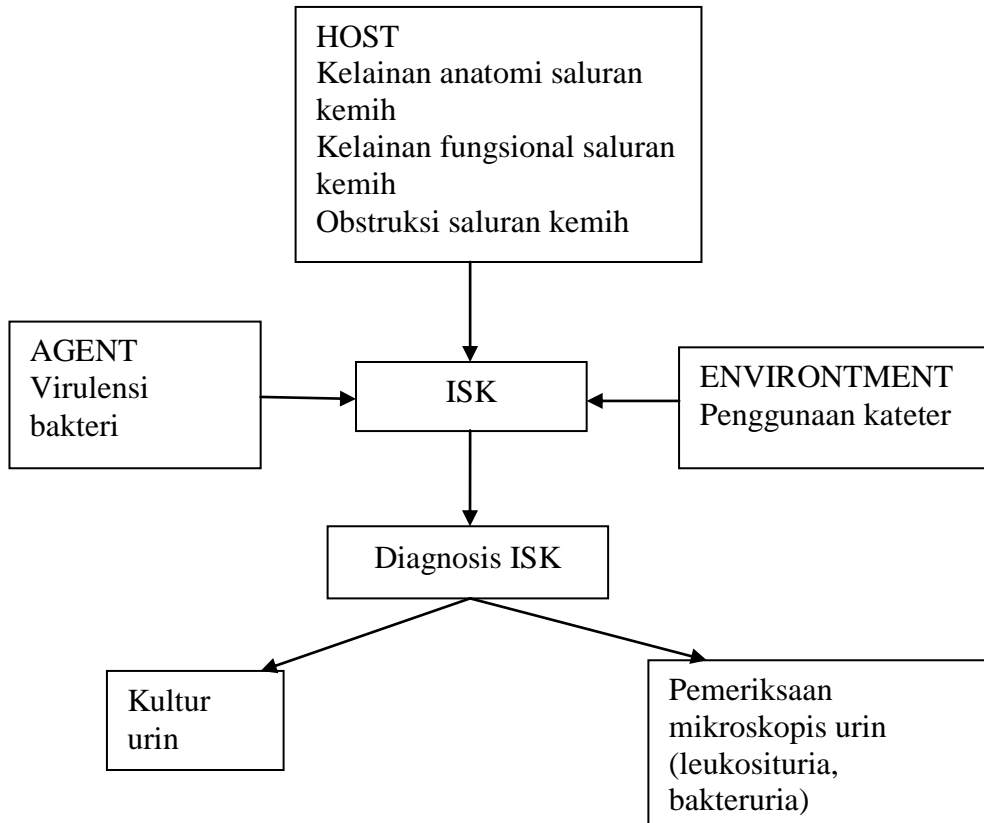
HOST
Kelainan anatomi saluran kemih
Kelainan fungsional saluran kemih
Obstruksi saluran kemih

AGENT
Virulensi bakteri

ISK

ENVIRONTMENT
Penggunaan kateter

Diagnosis ISK

Kultur urin

Pemeriksaan mikroskopis urin (leukosituria, bakteruria)